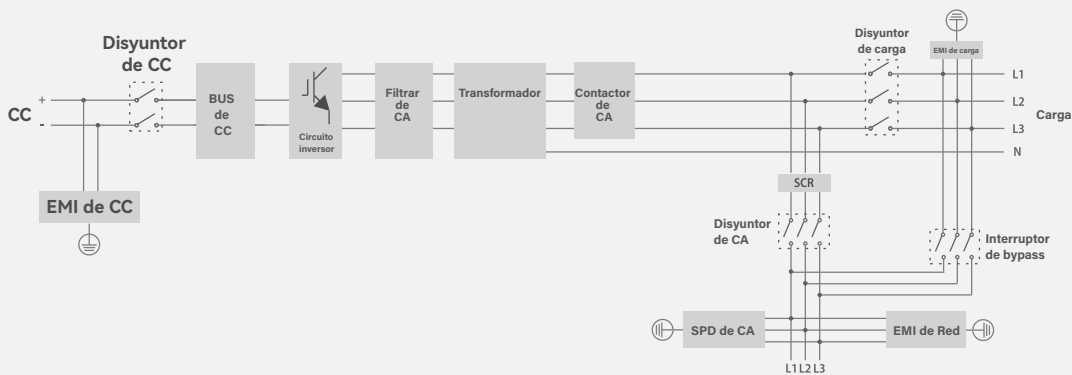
Disyuntor de CC

CC

+

-

EMI de CC

BUS de CC

Circuito inversor

Filtrar de CA

Transformador

Contactor de CA

Disyuntor de carga

EMI de carga

L1

L2

L3

N

Carga

SCR

Disyuntor de CA

Interruptor de bypass

SPD de CA

EMI de Red

L1 L2 L3